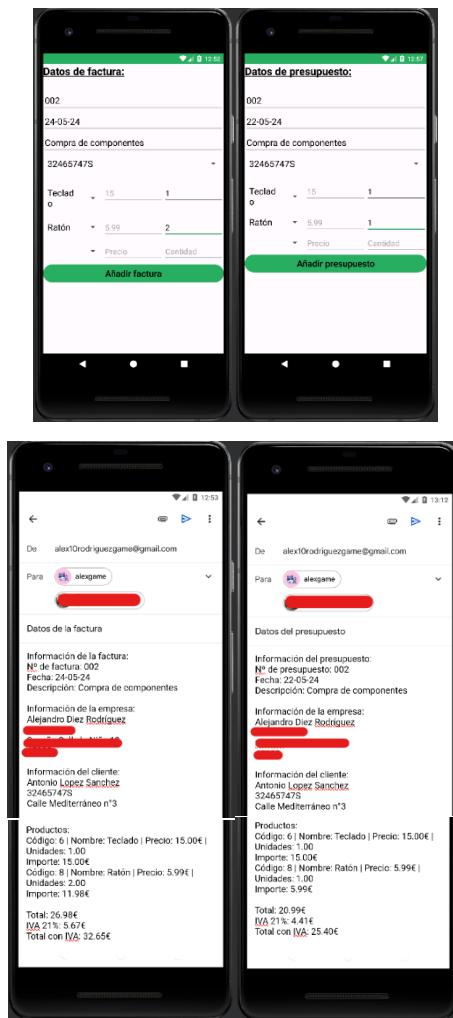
12:52

Datos de factura:

002

24-05-24

Compra de componentes

32465747S

Teclad o 15 1

Ratón 5.99 2

Precio Cantidad

Añadir factura

12:57

Datos de presupuesto:

002

22-05-24

Compra de componentes

32465747S

Teclad o 15 1

Ratón 5.99 1

Precio Cantidad

Añadir presupuesto

12:53

De alex10rodriguezgame@gmail.com

Para alexgame

Datos de la factura

Información de la factura:
Nº de factura: 002
Fecha: 24-05-24
Descripción: Compra de componentes

Información de la empresa:
Alejandro Diez Rodríguez
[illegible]

Información del cliente:
Antonio Lopez Sanchez
32465747S
Calle Mediterráneo nº3

Productos:
Código: 6 | Nombre: Teclado | Precio: 15.00€ |
Unidades: 1.00
Importe: 15.00€
Código: 8 | Nombre: Ratón | Precio: 5.99€ |
Unidades: 2.00
Importe: 11.98€

Total: 26.98€
IVA 21%: 5.67€
Total con IVA: 32.65€

13:12

De alex10rodriguezgame@gmail.com

Para alexgame

Datos del presupuesto

Información del presupuesto:
Nº de presupuesto: 002
Fecha: 22-05-24
Descripción: Compra de componentes

Información de la empresa:
Alejandro Diez Rodríguez
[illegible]

Información del cliente:
Antonio Lopez Sanchez
32465747S
Calle Mediterráneo nº3

Productos:
Código: 6 | Nombre: Teclado | Precio: 15.00€ |
Unidades: 1.00
Importe: 15.00€
Código: 8 | Nombre: Ratón | Precio: 5.99€ |
Unidades: 1.00
Importe: 5.99€

Total: 20.99€
IVA 21%: 4.41€
Total con IVA: 25.40€